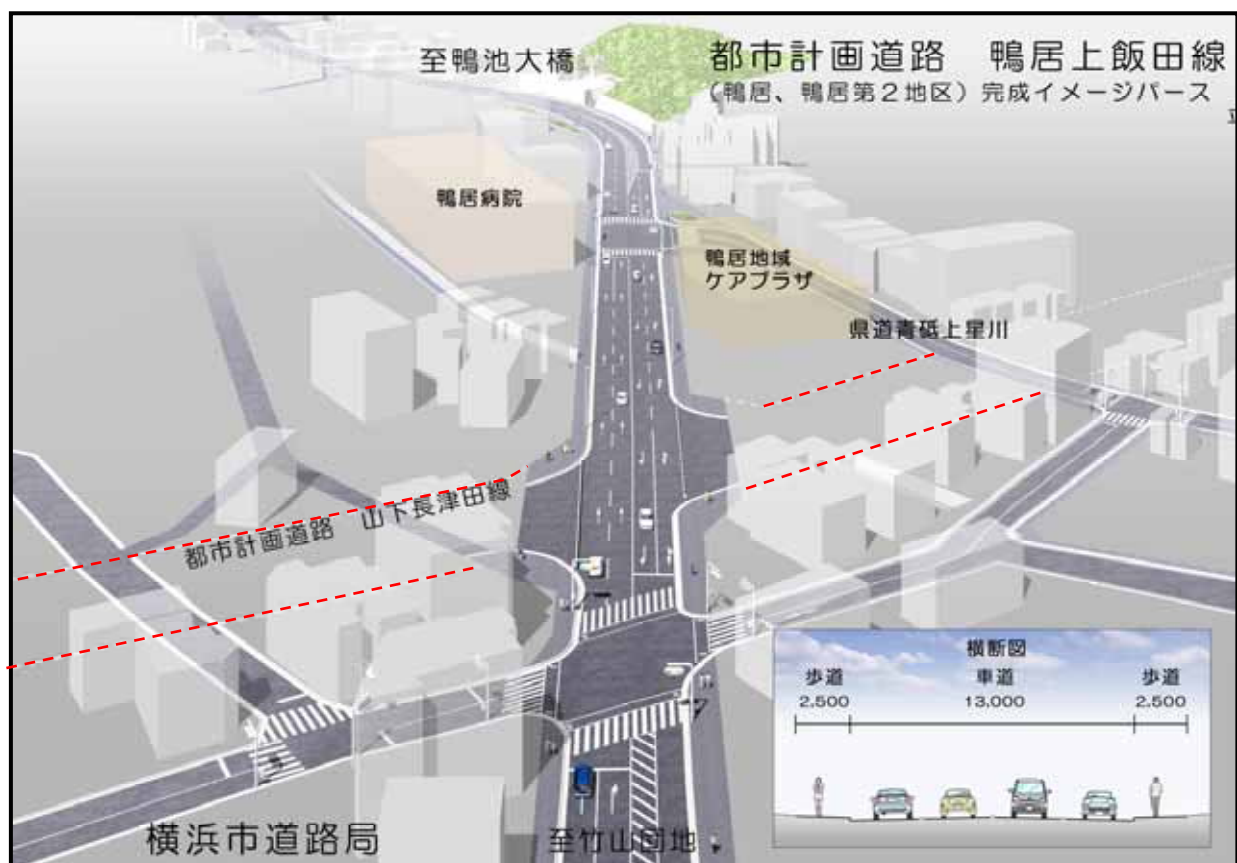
都市計画道路　鴨居上飯田線
（鴨居、鴨居第２地区）完成イメージパース

至鴨池大橋

鴨居病院

鴨居地域
ケアプラザ

県道青砥上星川

都市計画道路　山下長津田線

横断図

| 歩道 | 車道 | 歩道 |
|---|---|---|
| 2,500 | 13,000 | 2,500 |

横浜市道路局

至竹山団地